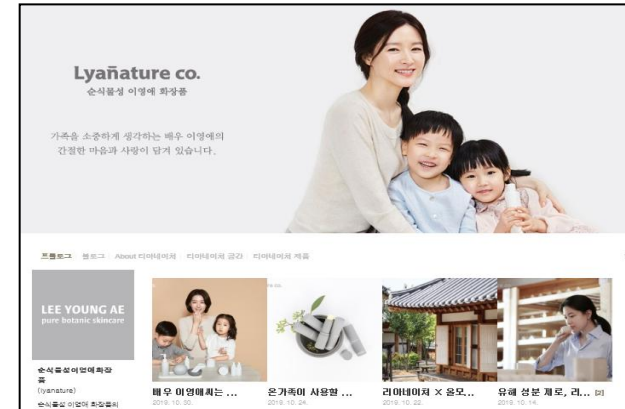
Lyañature co.
순식물성 이영애 화장품

가족을 소중하게 생각하는 배우 이영애의 간절한 마음과 사랑이 담겨 있습니다.

프롤로그 블로그 About 리아네이처 리아네이처 공간 리아네이처 제품

LEE YOUNG AE
pure botanic skincare

순식물성이영애화장품
(lyanature)
순식물성 이영애 화장품의

배우 이영애씨는 ...
2019. 10. 30.

온가족이 사용할 ...
2019. 10. 24.

리아네이처 X 옴모...
2019. 10. 22.

유해 성분 제로, 리...
2019. 10. 14.